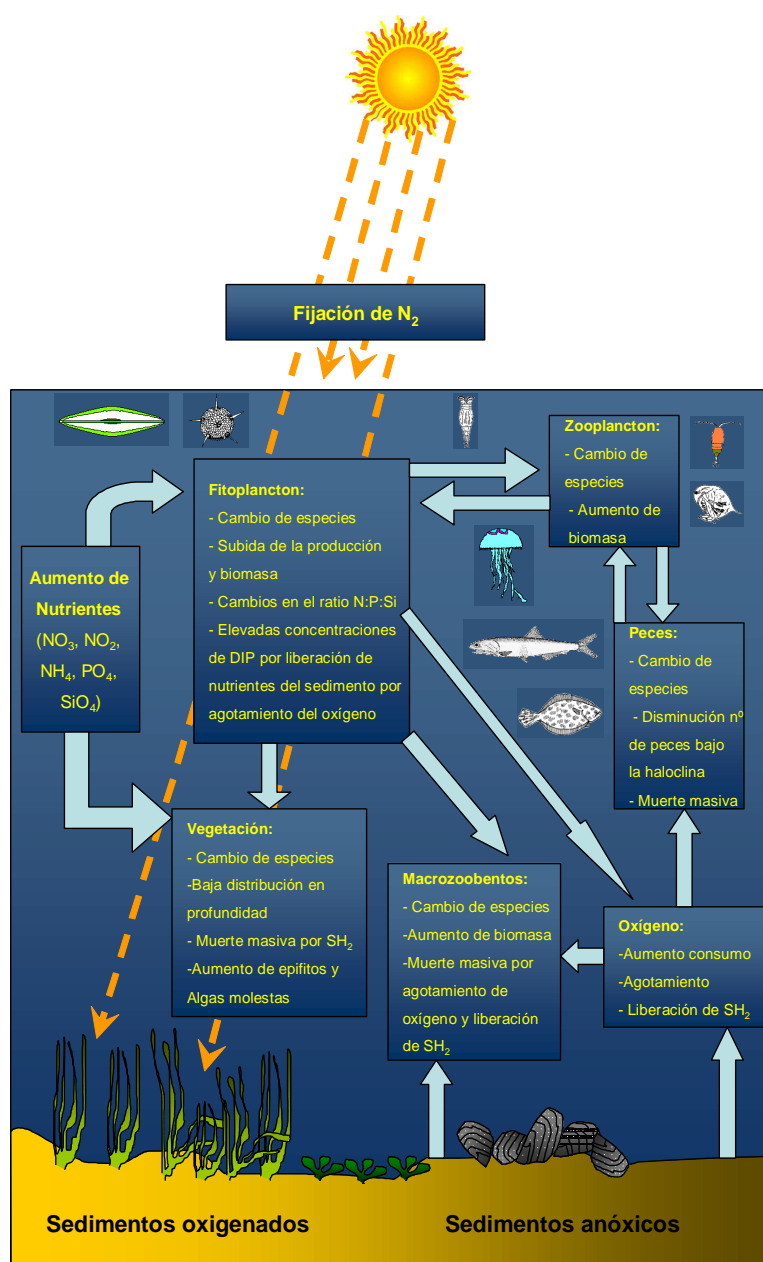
Fijación de $N_2$

Fitoplancton:
- Cambio de especies
- Subida de la producción y biomasa
- Cambios en el ratio N:P:Si
- Elevadas concentraciones de DIP por liberación de nutrientes del sedimento por agotamiento del oxígeno

Zooplancton:
- Cambio de especies
- Aumento de biomasa

Aumento de Nutrientes ($NO_3$, $NO_2$, $NH_4$, $PO_4$, $SiO_4$)

Peces:
- Cambio de especies
- Disminución nº de peces bajo la haloclina
- Muerte masiva

Vegetación:
- Cambio de especies
-Baja distribución en profundidad
- Muerte masiva por $SH_2$
-Aumento de epifitos y Algas molestas

Macrozoobentos:
- Cambio de especies
-Aumento de biomasa
-Muerte masiva por agotamiento de oxígeno y liberación de $SH_2$

Oxígeno:
-Aumento consumo
-Agotamiento
- Liberación de $SH_2$

Sedimentos oxigenados

Sedimentos anóxicos